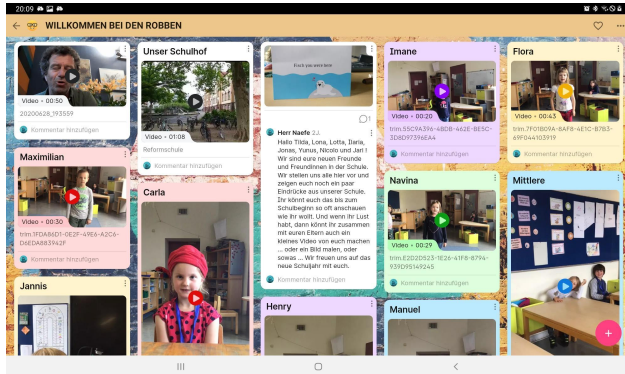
20:09

WILLKOMMEN BEI DEN ROBBEN

Video • 00:50
20200628_193559
Kommentar hinzufügen

Maximilian
trim.7FDA86D1-0E2F-49E6-A2C6-D6EDA883942F
Kommentar hinzufügen

Jannis

Unser Schulhof
Video • 01:08
Reformschule
Kommentar hinzufügen

Carla

Fisch you were here

1

Herr Naefe 2J.
Hallo Tilda, Lona, Lotta, Ilaria, Jonas, Yunus, Nicolo und Jari ! Wir sind eure neuen Freunde und Freundinnen in der Schule. Wir stellen uns alle hier vor und zeigen euch noch ein paar Eindrücke aus unserer Schule. Ihr könnt euch das bis zum Schulbeginn so oft anschauen wie ihr wollt. Und wenn ihr Lust habt, dann könnt ihr zusammen mit euren Eltern auch ein kleines Video von euch machen ... oder ein Bild malen, oder sowas ... Wir freuen uns auf das neue Schuljahr mit euch.
Kommentar hinzufügen

Henry

Imane
Video • 00:20
trim.55C9A396-4BDB-462E-BE5C-3D8D97396EA4
Kommentar hinzufügen

Navina
Video • 00:29
trim.E2D2D523-1E26-41F6-8794-939D95149245
Kommentar hinzufügen

Manuel

Flora
Video • 00:43
trim.7F01B09A-BAF8-4E1C-B7B3-69F044103919
Kommentar hinzufügen

Mittlere